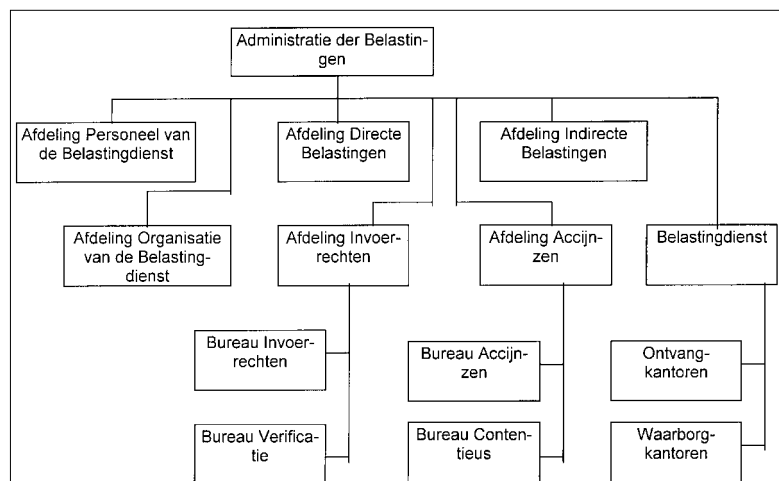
Administratie der Belastingen

Afdeling Personeel van de Belastingdienst

Afdeling Directe Belastingen

Afdeling Indirecte Belastingen

Afdeling Organisatie van de Belastingdienst

Afdeling Invoerrechten

Afdeling Accijnzen

Belastingdienst

Bureau Invoerrechten

Bureau Accijnzen

Ontvangkantoren

Bureau Verificatie

Bureau Contentieus

Waarborgkantoren